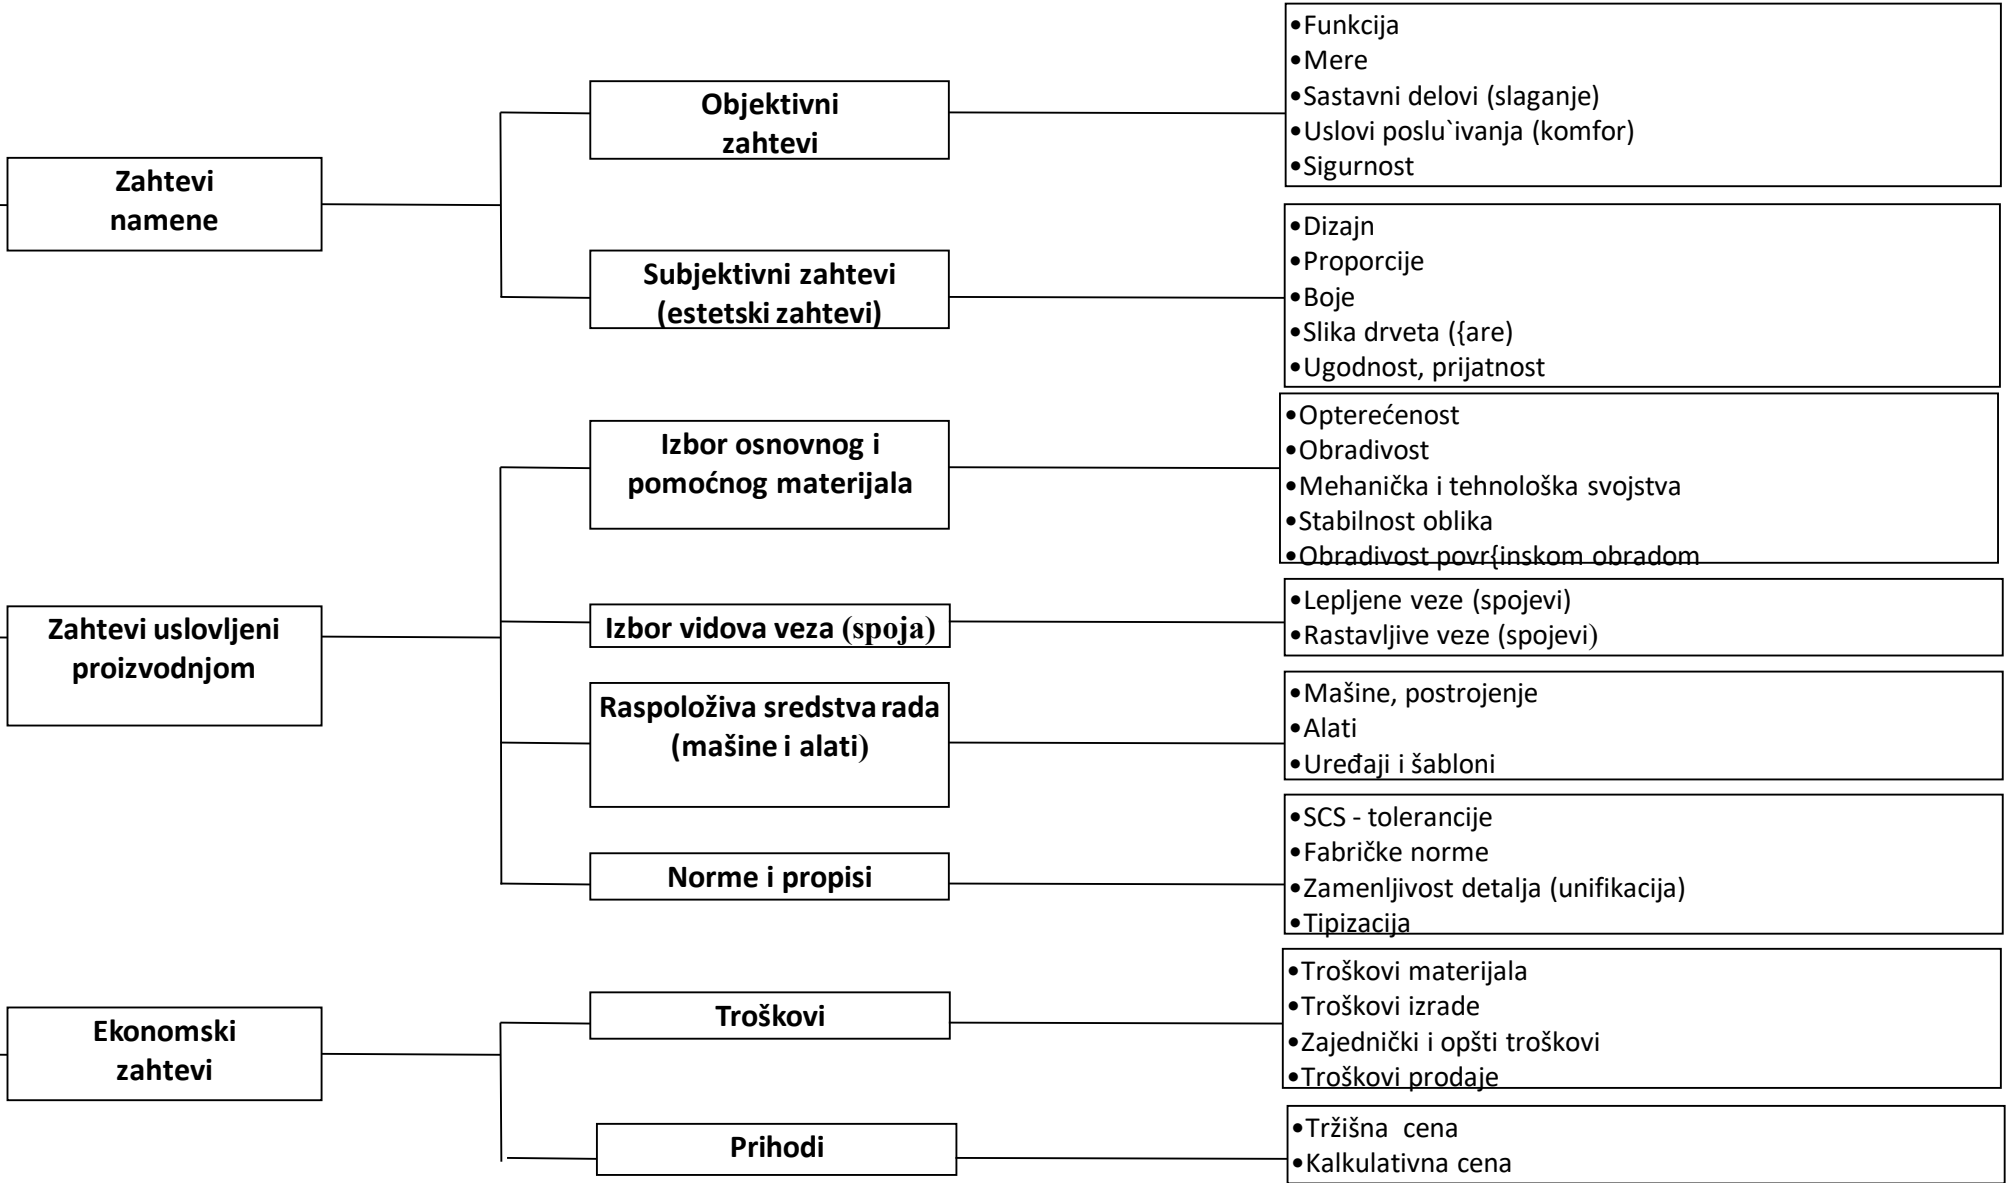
Zahtevi namene

Objektivni zahtevi

•Funkcija
•Mere
•Sastavni delovi (slaganje)
•Uslovi poslu`ivanja (komfor)
•Sigurnost

Subjektivni zahtevi (estetski zahtevi)

•Dizajn
•Proporcije
•Boje
•Slika drveta ({are)
•Ugodnost, prijatnost

Zahtevi uslovljeni proizvodnjom

Izbor osnovnog i pomoćnog materijala

•Opterećenost
•Obradivost
•Mehanička i tehnološka svojstva
•Stabilnost oblika
•Obradivost povr{inskom obradom

Izbor vidova veza (spoja)

•Lepljene veze (spojevi)
•Rastavljive veze (spojevi)

Raspoloživa sredstva rada (mašine i alati)

•Mašine, postrojenje
•Alati
•Uređaji i šabloni

Norme i propisi

•SCS - tolerancije
•Fabričke norme
•Zamenljivost detalja (unifikacija)
•Tipizacija

Ekonomski zahtevi

Troškovi

•Troškovi materijala
•Troškovi izrade
•Zajednički i opšti troškovi
•Troškovi prodaje

Prihodi

•Tržišna cena
•Kalkulativna cena